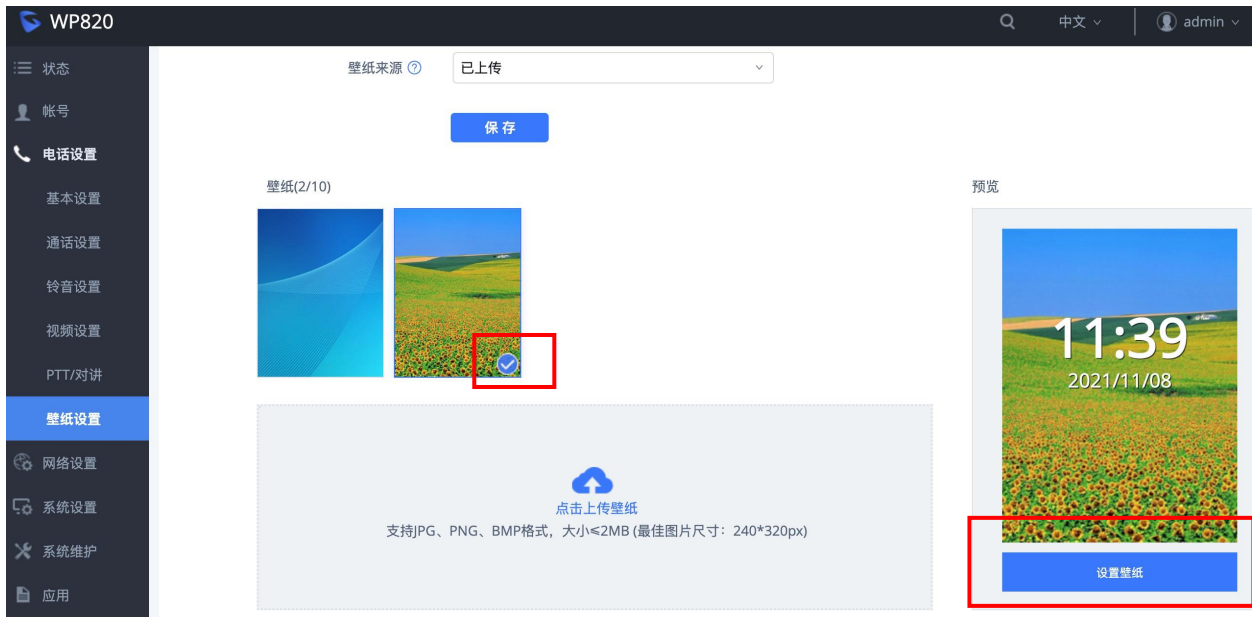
WP820

中文

admin

状态

帐号

电话设置

基本设置

通话设置

铃音设置

视频设置

PTT/对讲

壁纸设置

网络设置

系统设置

系统维护

应用

壁纸来源

已上传

保存

壁纸(2/10)

预览

11:39

2021/11/08

点击上传壁纸

支持JPG、PNG、BMP格式，大小≤2MB (最佳图片尺寸：240*320px)

设置壁纸